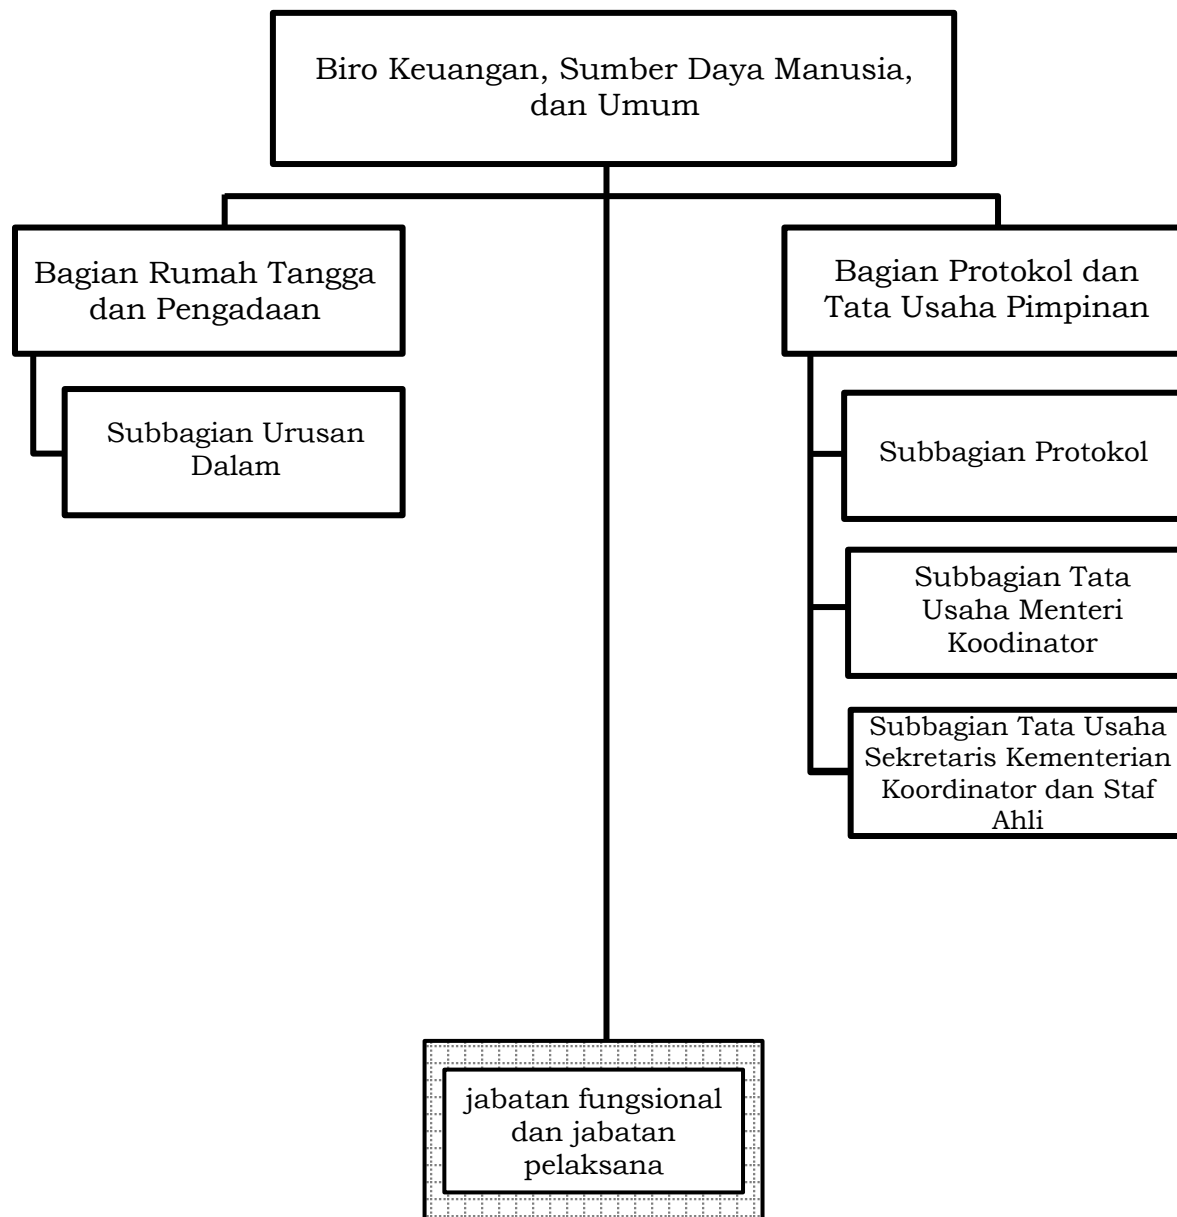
Biro Keuangan, Sumber Daya Manusia, dan Umum

Bagian Rumah Tangga dan Pengadaan

Subbagian Urusan Dalam

Bagian Protokol dan Tata Usaha Pimpinan

Subbagian Protokol

Subbagian Tata Usaha Menteri Koodinator

Subbagian Tata Usaha Sekretaris Kementerian Koordinator dan Staf Ahli

jabatan fungsional dan jabatan pelaksana